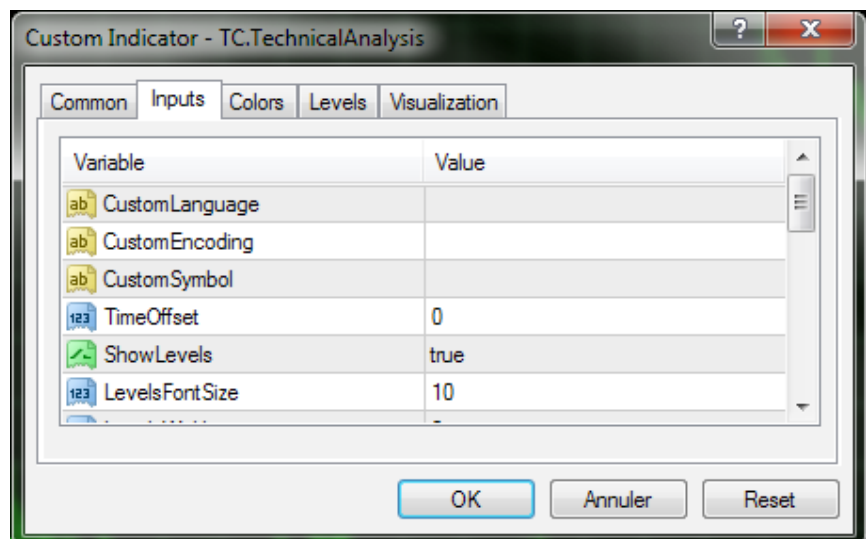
Custom Indicator - TC.TechnicalAnalysis

?

Common | Inputs | Colors | Levels | Visualization

| Variable | Value |
|---|---|
| ab CustomLanguage | |
| ab CustomEncoding | |
| ab CustomSymbol | |
| 123 TimeOffset | 0 |
| ShowLevels | true |
| 123 LevelsFontSize | 10 |
| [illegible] | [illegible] |

OK | Annuler | Reset